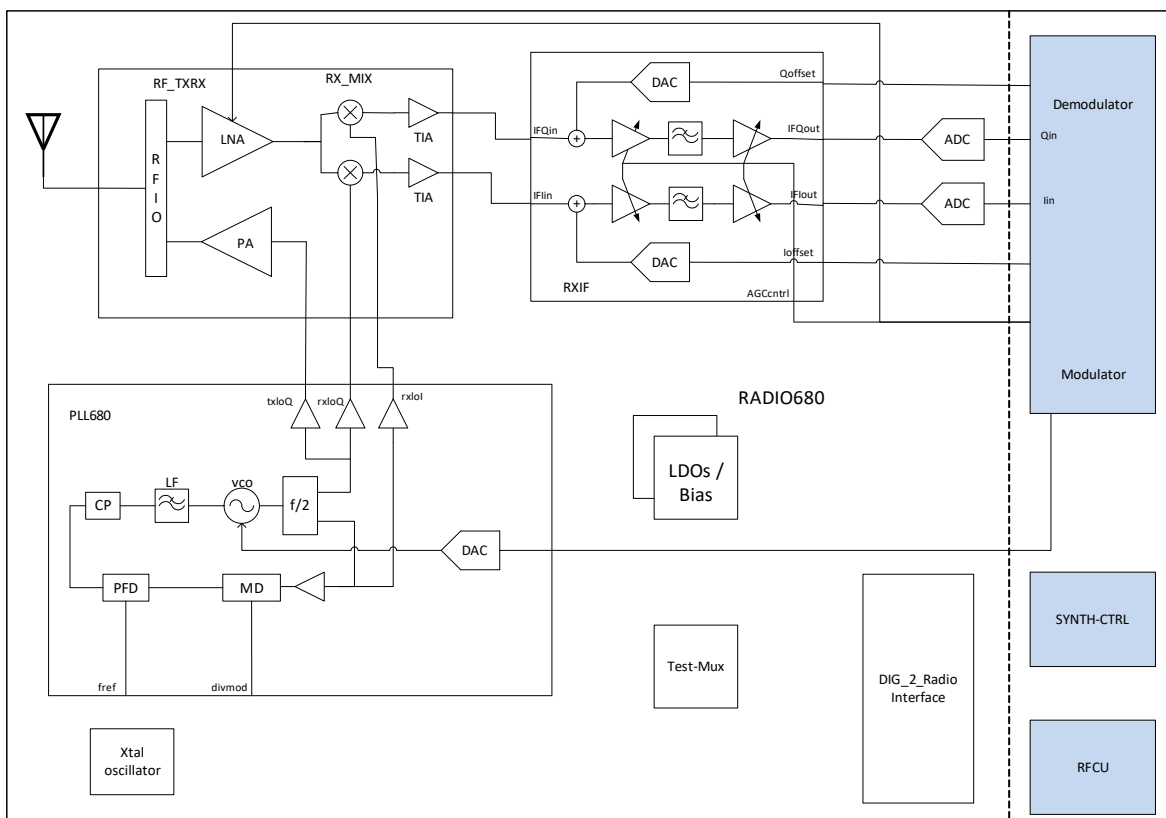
RF_TXRX

RX_MIX

R F I O

LNA

TIA

TIA

PA

DAC

Qoffset

IFQin

IFQout

IFIin

IFIout

DAC

Ioffset

RXIF

AGCcntrl

ADC

ADC

Demodulator

Qin

Iin

Modulator

PLL680

txloQ

rxloQ

rxloI

CP

LF

vco

f/2

PFD

MD

DAC

fref

divmod

RADIO680

LDOs / Bias

Test-Mux

DIG_2_Radio Interface

SYNTH-CTRL

RFCU

Xtal oscillator